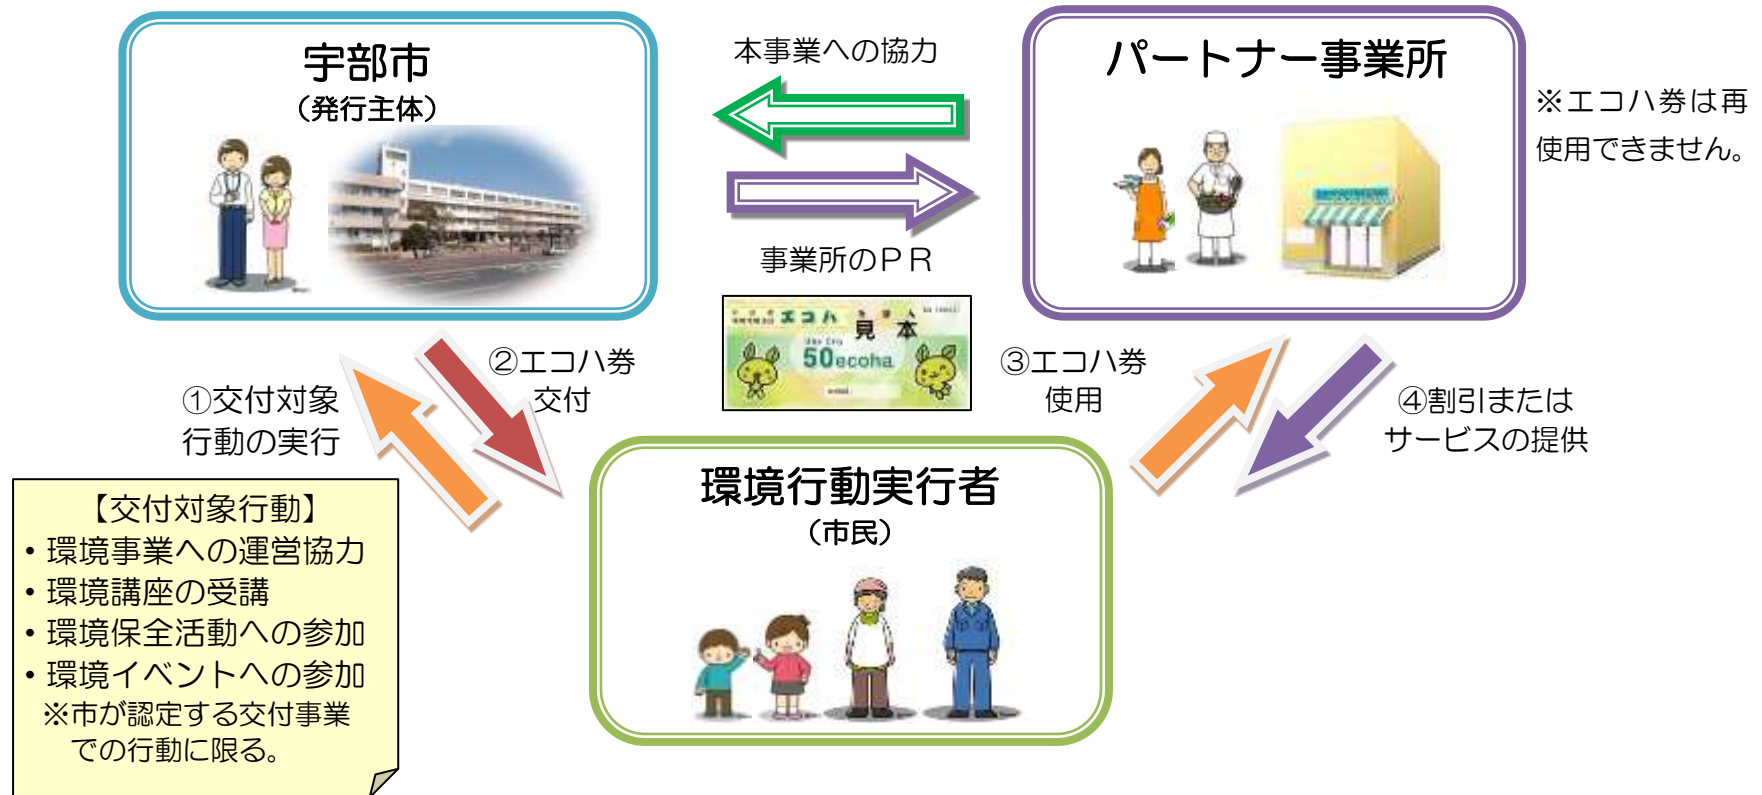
宇部市
（発行主体）

本事業への協力

事業所のＰＲ

パートナー事業所

※エコハ券は再使用できません。

エコハ 見本
Ube City
50ecoha

①交付対象行動の実行

②エコハ券交付

③エコハ券使用

④割引またはサービスの提供

【交付対象行動】
・環境事業への運営協力
・環境講座の受講
・環境保全活動への参加
・環境イベントへの参加
※市が認定する交付事業での行動に限る。

環境行動実行者
（市民）